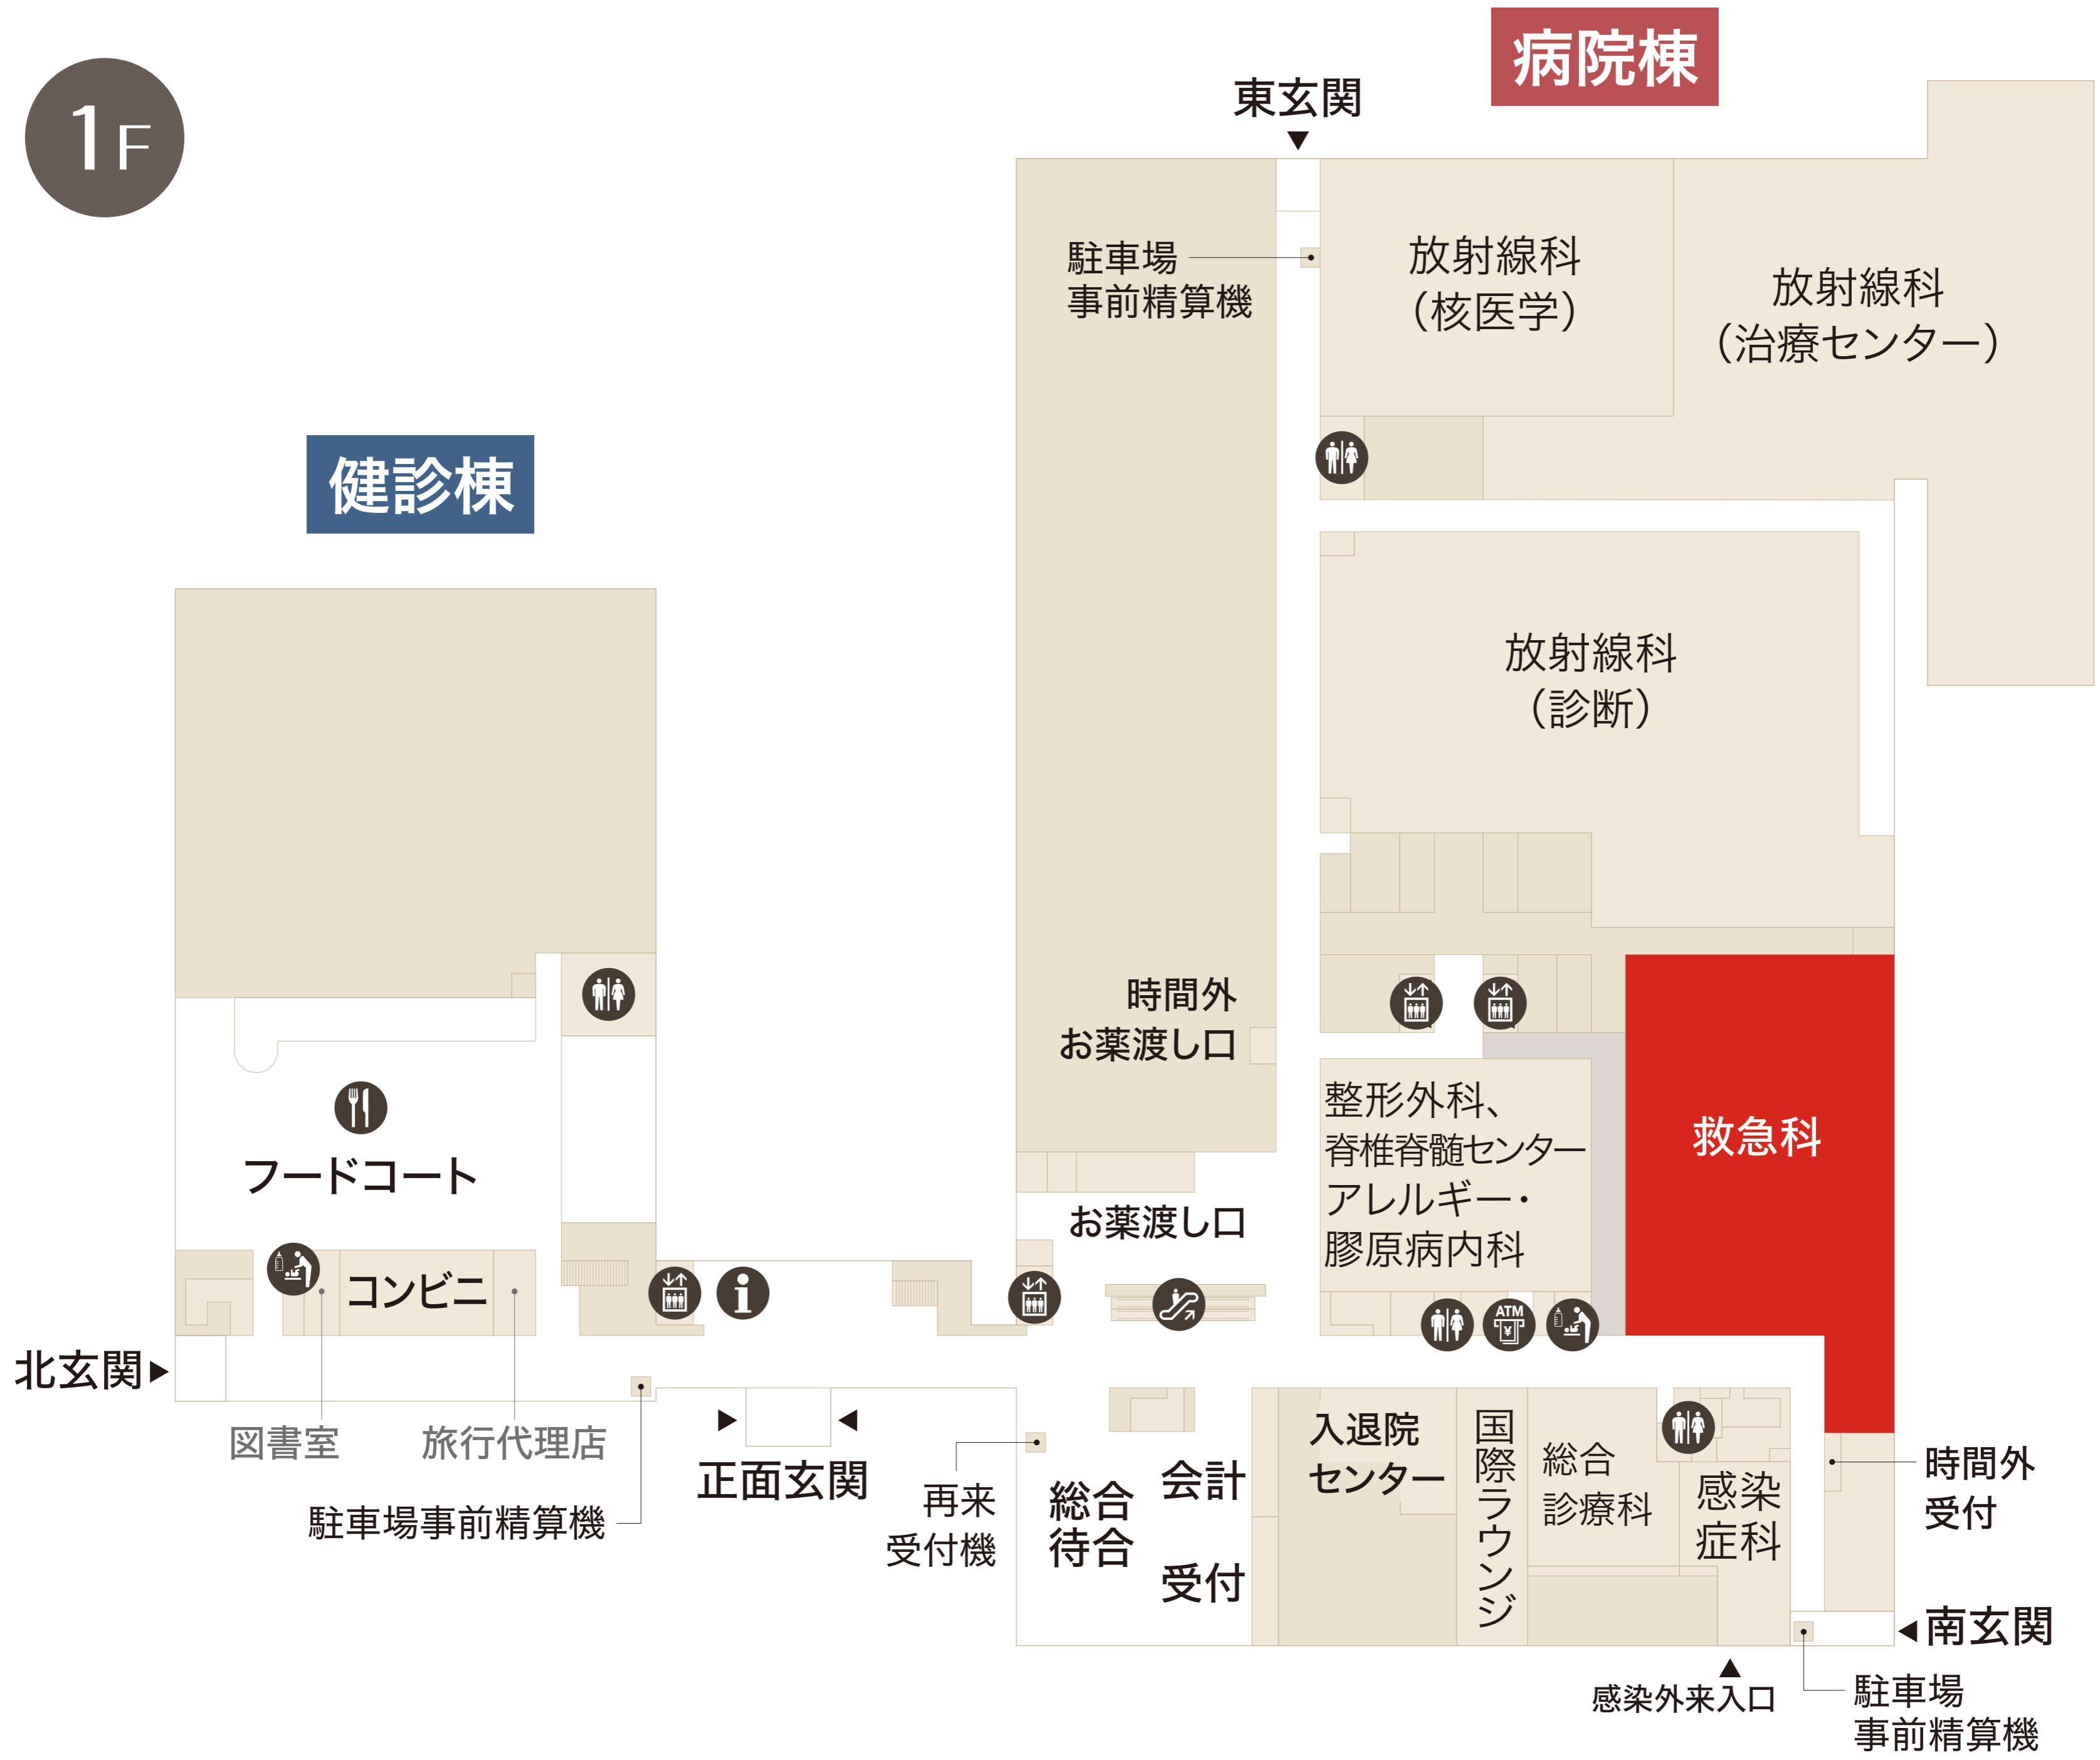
1F

病院棟

東玄関

駐車場
事前精算機

放射線科
（核医学）

放射線科
（治療センター）

健診棟

放射線科
（診断）

時間外
お薬渡し口

整形外科、
脊椎脊髄センター
アレルギー・
膠原病内科

救急科

フードコート

お薬渡し口

コンビニ

北玄関

図書室

旅行代理店

駐車場事前精算機

正面玄関

再来
受付機

総合
待合

会計

受付

入退院
センター

国際ラウンジ

総合
診療科

感染
症科

時間外
受付

南玄関

感染外来入口

駐車場
事前精算機